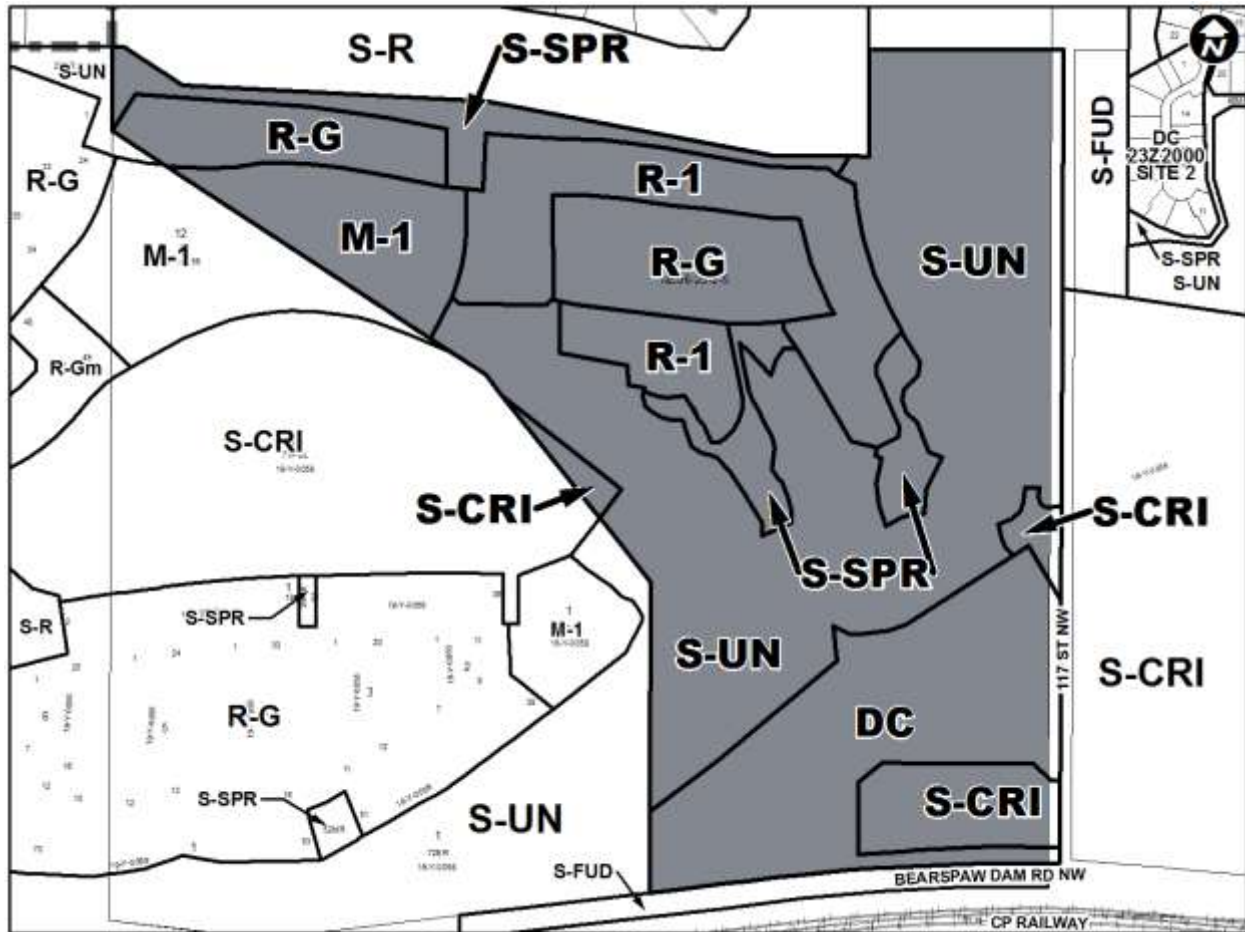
S-R
S-SPR
S-UN
R-G
R-G
M-1
M-1
R-1
R-G
S-UN
S-FUD
DC 23Z2000 SITE 2
S-SPR
S-UN
R-1
R-Gm
S-CRI
S-CRI
S-CRI
S-SPR
S-R
S-SPR
M-1
S-UN
117 ST NW
S-CRI
R-G
DC
S-SPR
S-CRI
S-UN
S-FUD
BEARSPAW DAM RD NW
CP RAILWAY
N